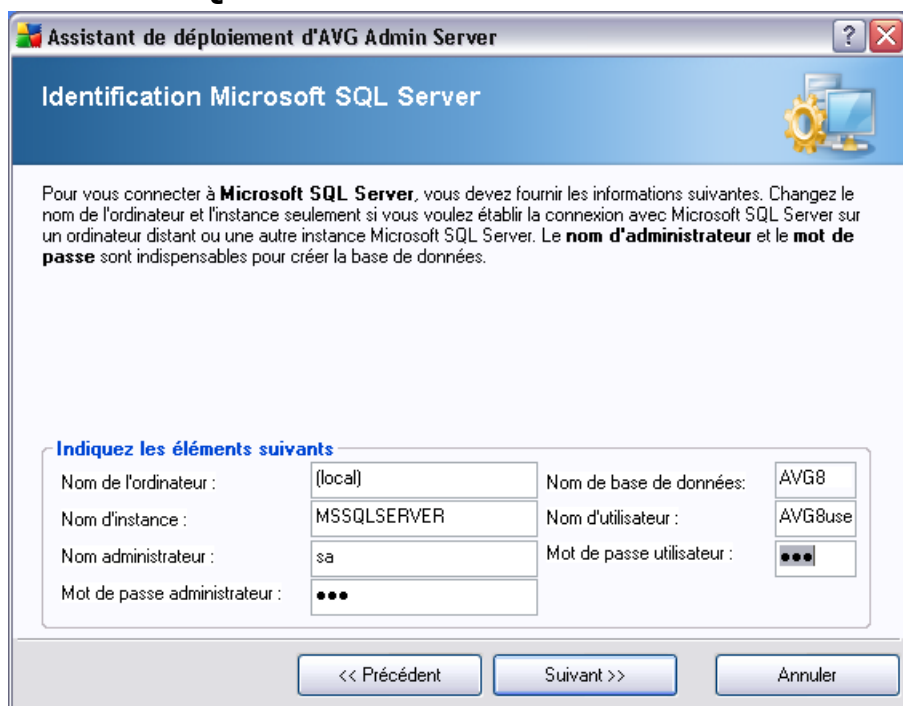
Assistant de déploiement d'AVG Admin Server

Identification Microsoft SQL Server

Pour vous connecter à **Microsoft SQL Server**, vous devez fournir les informations suivantes. Changez le nom de l'ordinateur et l'instance seulement si vous voulez établir la connexion avec Microsoft SQL Server sur un ordinateur distant ou une autre instance Microsoft SQL Server. Le **nom d'administrateur** et le **mot de passe** sont indispensables pour créer la base de données.

Indiquez les éléments suivants

Nom de l'ordinateur : (local)

Nom d'instance : MSSQLSERVER

Nom administrateur : sa

Mot de passe administrateur : •••

Nom de base de données: AVG8

Nom d'utilisateur : AVG8use

Mot de passe utilisateur : •••

<< Précédent

Suivant >>

Annuler